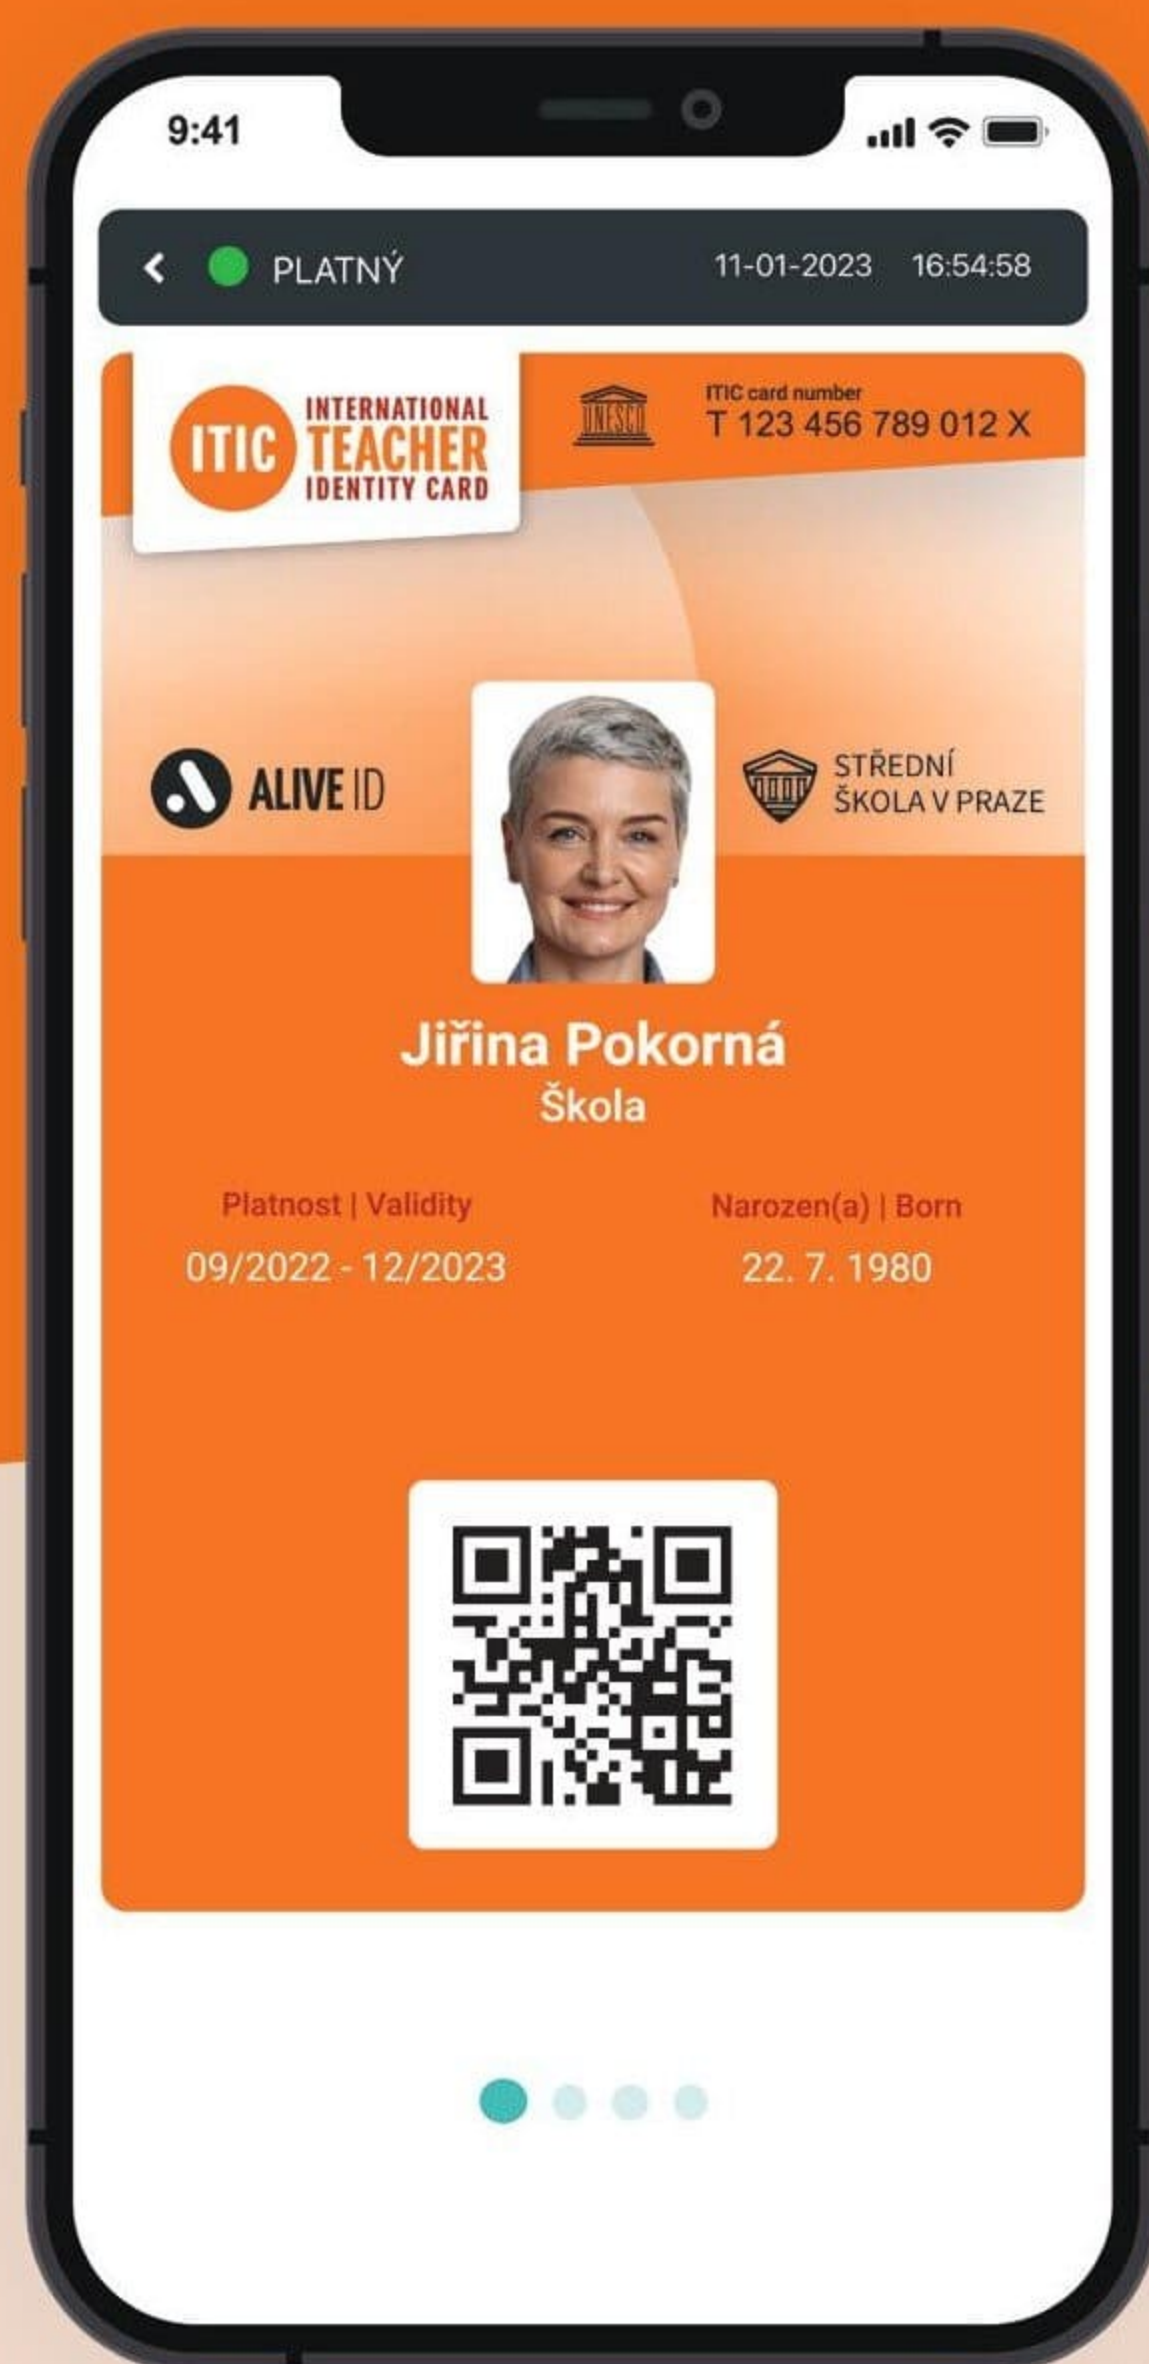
9:41

PLATNÝ 11-01-2023 16:54:58

ITIC INTERNATIONAL TEACHER IDENTITY CARD

UNESCO

ITIC card number
T 123 456 789 012 X

ALIVE ID

STŘEDNÍ ŠKOLA V PRAZE

Jiřina Pokorná
Škola

Platnost | Validity
09/2022 - 12/2023

Narozen(a) | Born
22. 7. 1980